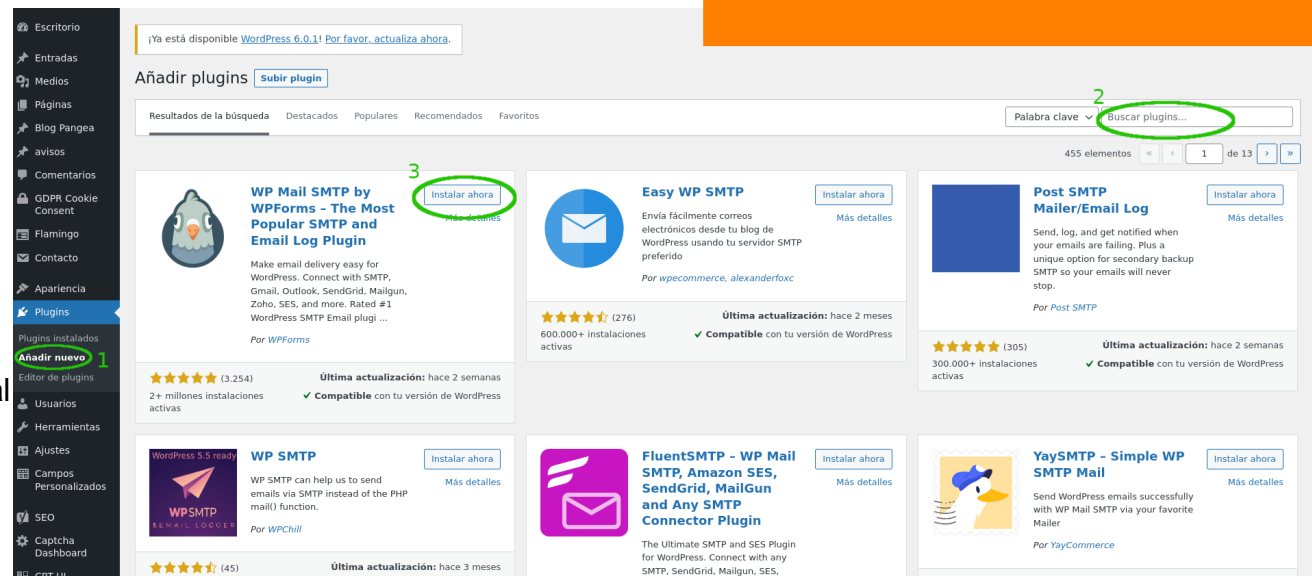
Escritorio
Entradas
Medios
Páginas
Blog Pangea
avisos
Comentarios
GDPR Cookie Consent
Flamingo
Contacto
Apariencia
Plugins
Plugins instalados
Añadir nuevo 1
Editor de plugins
Usuarios
Herramientas
Ajustes
Campos Personalizados
SEO
Captcha Dashboard
CPT UI

al

¡Ya está disponible WordPress 6.0.1! Por favor, actualiza ahora.

Añadir plugins Subir plugin

Resultados de la búsqueda Destacados Populares Recomendados Favoritos

Palabra clave 2 Buscar plugins...

455 elementos « ‹ 1 de 13 › »

WP Mail SMTP by WPForms – The Most Popular SMTP and Email Log Plugin
3 Instalar ahora
Más detalles
Make email delivery easy for WordPress. Connect with SMTP, Gmail, Outlook, SendGrid, Mailgun, Zoho, SES, and more. Rated #1 WordPress SMTP Email plugi ...
Por WPForms
(3.254)
Última actualización: hace 2 semanas
2+ millones instalaciones activas
✔ Compatible con tu versión de WordPress

Easy WP SMTP
Instalar ahora
Más detalles
Envía fácilmente correos electrónicos desde tu blog de WordPress usando tu servidor SMTP preferido
Por wpecommerce, alexanderfoxc
(276)
Última actualización: hace 2 meses
600.000+ instalaciones activas
✔ Compatible con tu versión de WordPress

Post SMTP Mailer/Email Log
Instalar ahora
Más detalles
Send, log, and get notified when your emails are failing. Plus a unique option for secondary backup SMTP so your emails will never stop.
Por Post SMTP
(305)
Última actualización: hace 2 semanas
300.000+ instalaciones activas
✔ Compatible con tu versión de WordPress

WordPress 5.5 ready
WPSMTP
EMAIL LOGGER
WP SMTP
Instalar ahora
Más detalles
WP SMTP can help us to send emails via SMTP instead of the PHP mail() function.
Por WPChill
(45)
Última actualización: hace 3 meses

FluentSMTP – WP Mail SMTP, Amazon SES, SendGrid, MailGun and Any SMTP Connector Plugin
Instalar ahora
Más detalles
The Ultimate SMTP and SES Plugin for WordPress. Connect with any SMTP, SendGrid, Mailgun, SES,

YaySMTP – Simple WP SMTP Mail
Instalar ahora
Más detalles
Send WordPress emails successfully with WP Mail SMTP via your favorite Mailer
Por YayCommerce